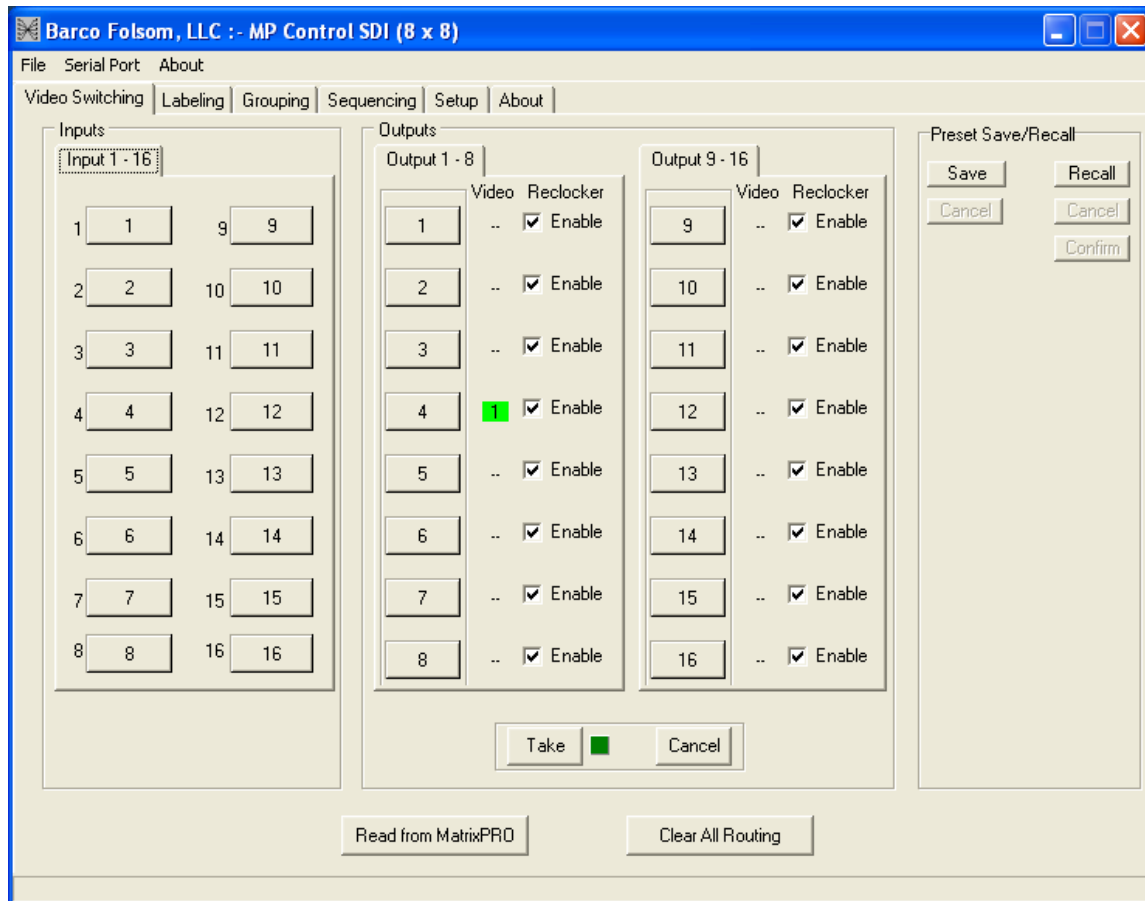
Barco Folsom, LLC :- MP Control SDI (8 x 8)

File Serial Port About

Video Switching | Labeling | Grouping | Sequencing | Setup | About

Inputs

Input 1 - 16

1 1
2 2
3 3
4 4
5 5
6 6
7 7
8 8
9 9
10 10
11 11
12 12
13 13
14 14
15 15
16 16

Outputs

Output 1 - 8

| | Video | Reclocker |
|---|---|---|
| 1 | -- | Enable |
| 2 | -- | Enable |
| 3 | -- | Enable |
| 4 | 1 | Enable |
| 5 | -- | Enable |
| 6 | -- | Enable |
| 7 | -- | Enable |
| 8 | -- | Enable |

Output 9 - 16

| | Video | Reclocker |
|---|---|---|
| 9 | -- | Enable |
| 10 | -- | Enable |
| 11 | -- | Enable |
| 12 | -- | Enable |
| 13 | -- | Enable |
| 14 | -- | Enable |
| 15 | -- | Enable |
| 16 | -- | Enable |

Take Cancel

Preset Save/Recall

Save Recall
Cancel Cancel
Confirm

Read from MatrixPRO Clear All Routing